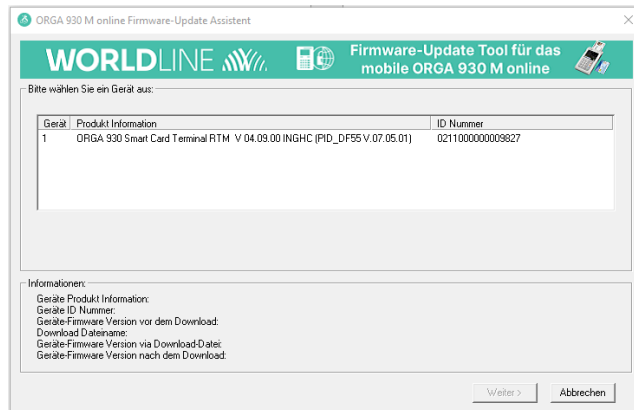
ORGA 930 M online Firmware-Update Assistent

WORLDLINE

Firmware-Update Tool für das mobile ORGA 930 M online

Bitte wählen Sie ein Gerät aus:

| Gerät | Produkt Information | ID Nummer |
|---|---|---|
| 1 | ORGA 930 Smart Card Terminal RTM V 04.09.00 INGHC (PID_DF55 V.07.05.01) | 0211000000009827 |

Informationen:
Geräte Produkt Information:
Geräte ID Nummer:
Geräte-Firmware Version vor dem Download:
Download Dateiname:
Geräte-Firmware Version via Download-Datei:
Geräte-Firmware Version nach dem Download:

Weiter >
Abbrechen